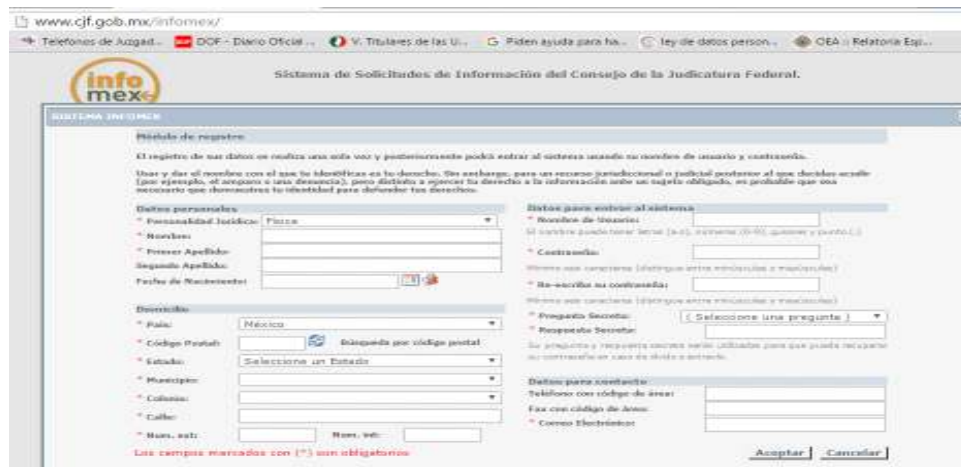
www.cjf.gob.mx/infomex/

Telefonos de Juzgad... DOF - Diario Oficial ... V. Titulares de las U... Piden ayuda para ha... ley de datos person... OEA :: Relatoria Esp...

infomex

Sistema de Solicitudes de Información del Consejo de la Judicatura Federal.

SISTEMA INFOMEX

Módulo de registro

El registro de sus datos se realiza una sola vez y posteriormente podrá entrar al sistema usando su nombre de usuario y contraseña.

Usar y dar el nombre con el que lo identificas es tu derecho. Sin embargo, para un recurso jurisdiccional o judicial posterior al que decidas acudir (por ejemplo, el amparo o una denuncia), pero distinto a ejercer tu derecho a la información ante un sujeto obligado, es probable que sea necesario que demuestres tu identidad para defender tus derechos.

Datos personales
* Personalidad Jurídica: Física
* Nombre:
* Primer Apellido:
Segundo Apellido:
Fecha de Nacimiento:

Domicilio
* País: México
* Código Postal: Búsqueda por código postal
* Estado: Seleccione un Estado
* Municipio:
* Colonia:
* Calle:
* Num. ext: Num. int:

Los campos marcados con (*) son obligatorios

Datos para entrar al sistema
* Nombre de Usuario:
El nombre puede tener letras (a-z), números (0-9), guiones y punto (.)
* Contraseña:
Mínimo seis caracteres (distingue entre minúsculas y mayúsculas)
* Re-escriba su contraseña:
Mínimo seis caracteres (distingue entre minúsculas y mayúsculas)
* Pregunta Secreta: ( Seleccione una pregunta )
* Respuesta Secreta:
Su pregunta y respuesta secreta serán utilizadas para que pueda recuperar su contraseña en caso de olvido o extravío.

Datos para contacto
Teléfono con código de área:
Fax con código de área:
* Correo Electrónico:

Aceptar Cancelar